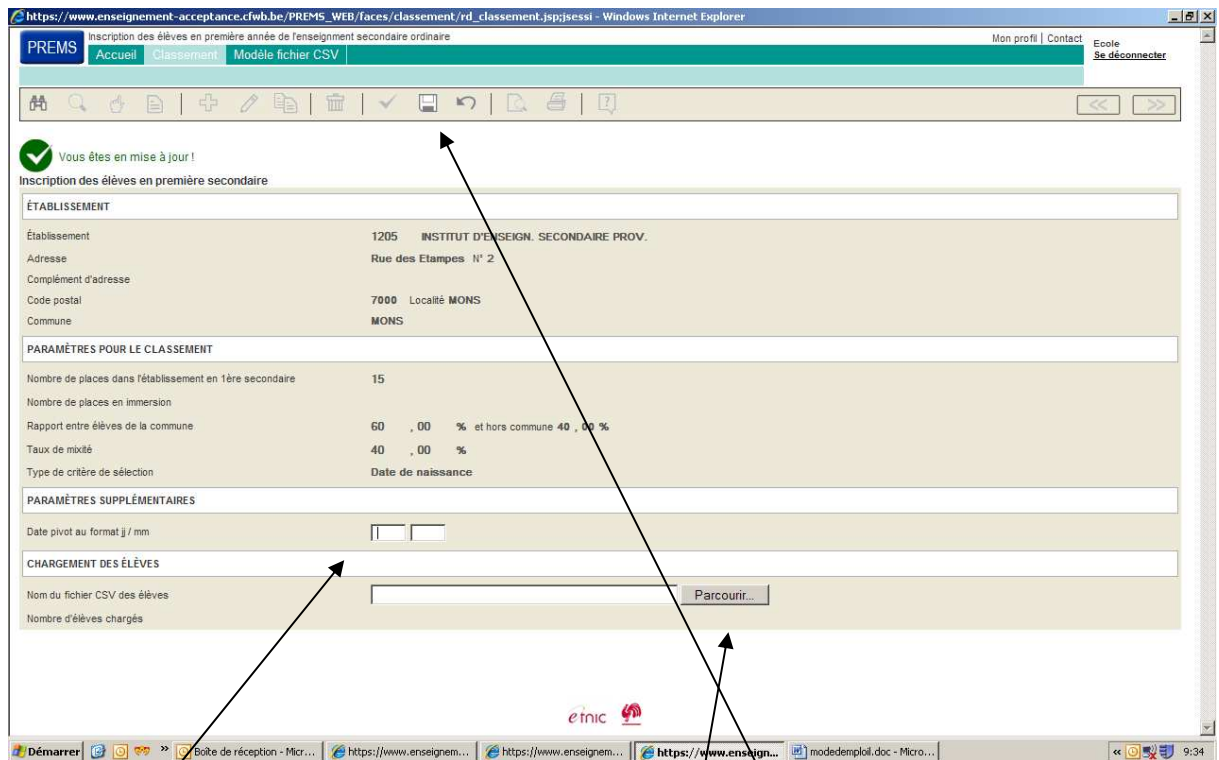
https://www.enseignement-acceptance.cfwb.be/PREMS_WEB/faces/classement/rd_classement.jsp;jsessi - Windows Internet Explorer

PREMS
Inscription des élèves en première année de l'enseignement secondaire ordinaire
Accueil Classement Modèle fichier CSV
Mon profil | Contact
Ecole
Se déconnecter

Vous êtes en mise à jour !

Inscription des élèves en première secondaire

ÉTABLISSEMENT

| | |
|---|---|
| Établissement | 1205 INSTITUT D'ENSEIGN. SECONDAIRE PROV. |
| Adresse | Rue des Etampes N° 2 |
| Complément d'adresse | |
| Code postal | 7000 Localité MONS |
| Commune | MONS |

PARAMÈTRES POUR LE CLASSEMENT

| | |
|---|---|
| Nombre de places dans l'établissement en 1ère secondaire | 15 |
| Nombre de places en immersion | |
| Rapport entre élèves de la commune | 60 , 00 % et hors commune 40 , 00 % |
| Taux de mixité | 40 , 00 % |
| Type de critère de sélection | Date de naissance |

PARAMÈTRES SUPPLÉMENTAIRES

Date pivot au format jj / mm

CHARGEMENT DES ÉLÈVES

Nom du fichier CSV des élèves
Parcourir...
Nombre d'élèves chargés

etnic

Démarrer
Boîte de réception - Micr...
https://www.enseignem...
https://www.enseignem...
https://www.enseign...
modedemploil.doc - Micro...
9:34